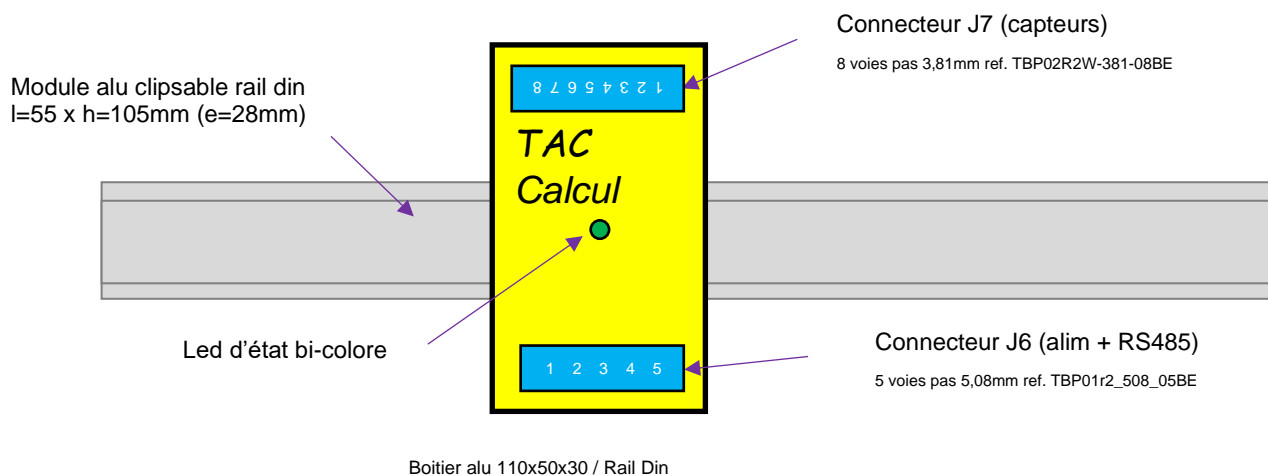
Connecteur J7 (capteurs)

8 voies pas 3,81mm ref. TBP02R2W-381-08BE

Module alu clipsable rail din
l=55 x h=105mm (e=28mm)

1 2 3 4 5 6 7 8

TAC
Calcul

Led d'état bi-colore

1 2 3 4 5

Connecteur J6 (alim + RS485)

5 voies pas 5,08mm ref. TBP01r2_508_05BE

Boitier alu 110x50x30 / Rail Din